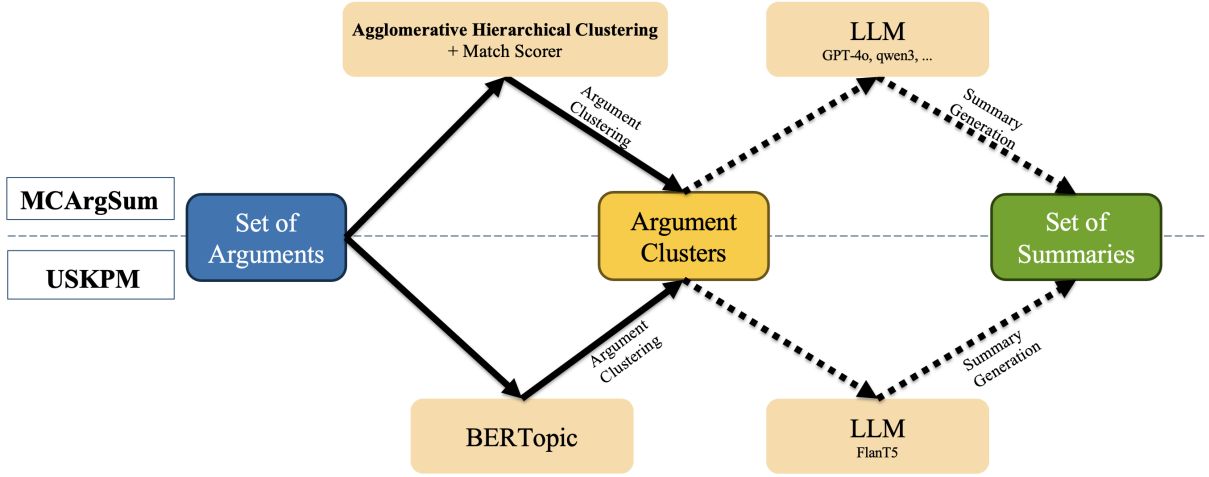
Agglomerative Hierarchical Clustering
+ Match Scorer

LLM
GPT-4o, qwen3, ...

Argument Clustering

Summary Generation

MCArgSum

USKPM

Set of Arguments

Argument Clusters

Set of Summaries

Argument Clustering

Summary Generation

BERTopic

LLM
FlanT5